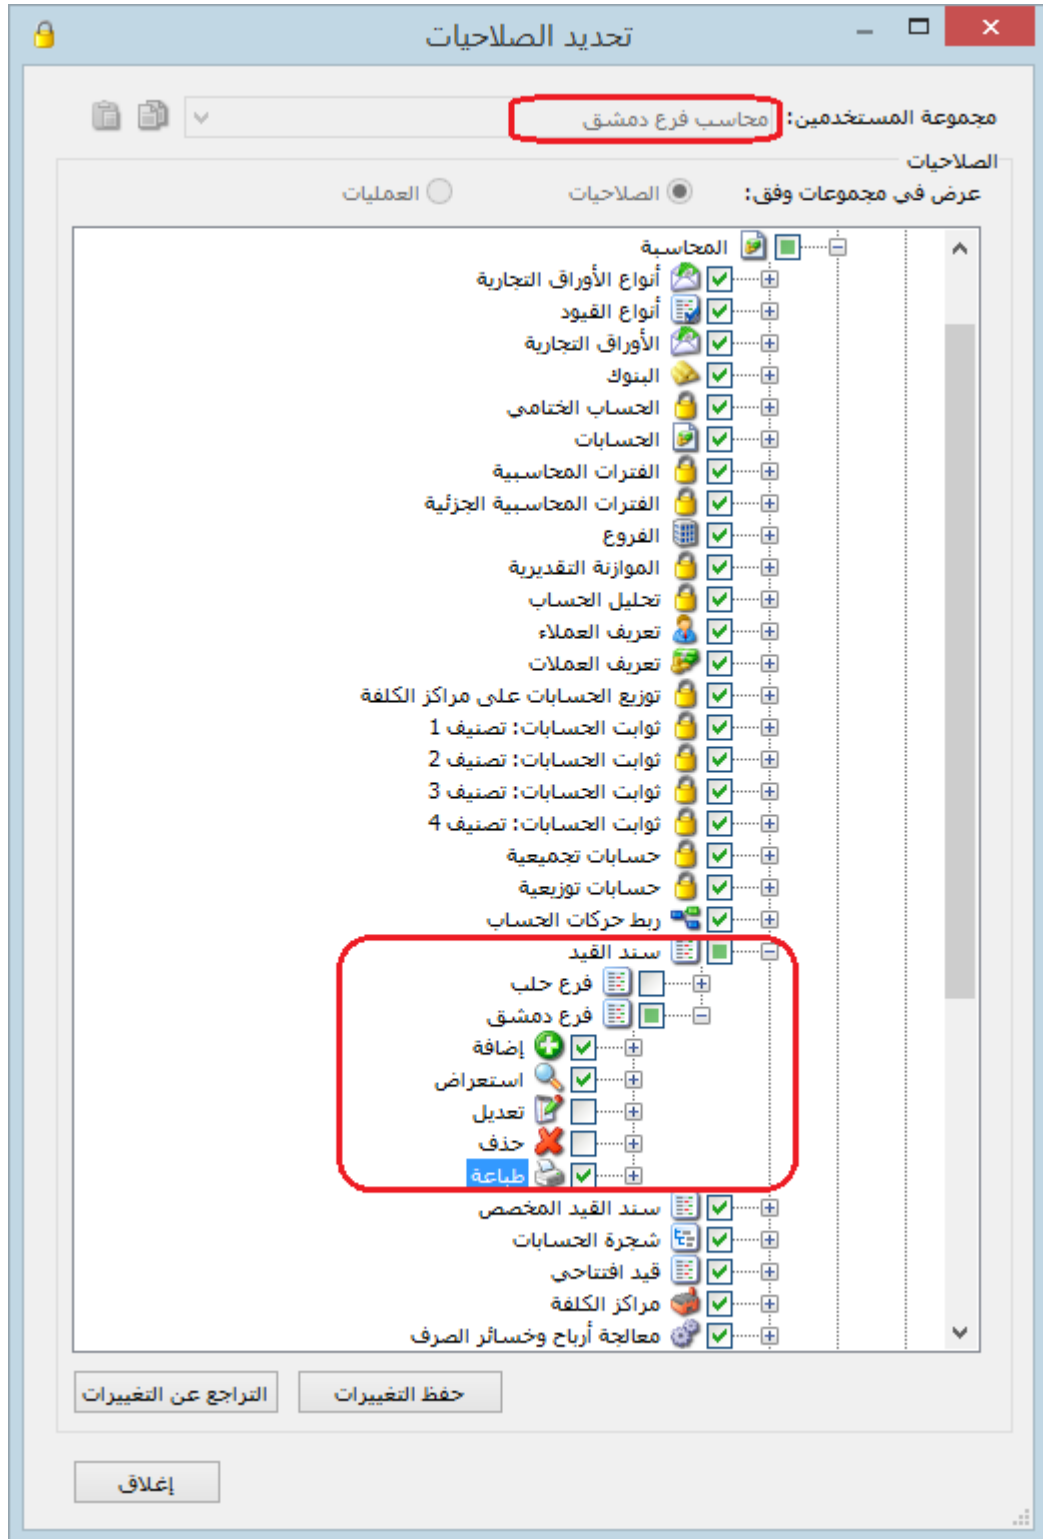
تحديد الصلاحيات

مجموعة المستخدمين: محاسب فرع دمشق

الصلاحيات

عرض في مجموعات وفق: الصلاحيات العمليات

المحاسبة
أنواع الأوراق التجارية
أنواع القيود
الأوراق التجارية
البنوك
الحساب الختامي
الحسابات
الفترات المحاسبية
الفترات المحاسبية الجزئية
الفروع
الموازنة التقديرية
تحليل الحساب
تعريف العملاء
تعريف العملات
توزيع الحسابات على مراكز الكلفة
ثوابت الحسابات: تصنيف 1
ثوابت الحسابات: تصنيف 2
ثوابت الحسابات: تصنيف 3
ثوابت الحسابات: تصنيف 4
حسابات تجميعية
حسابات توزيعية
ربط حركات الحساب
سند القيد
فرع حلب
فرع دمشق
إضافة
استعراض
تعديل
حذف
طباعة
سند القيد المخصص
شجرة الحسابات
قيد افتتاحي
مراكز الكلفة
معالجة أرباح وخسائر الصرف

حفظ التغييرات
التراجع عن التغييرات

إغلاق